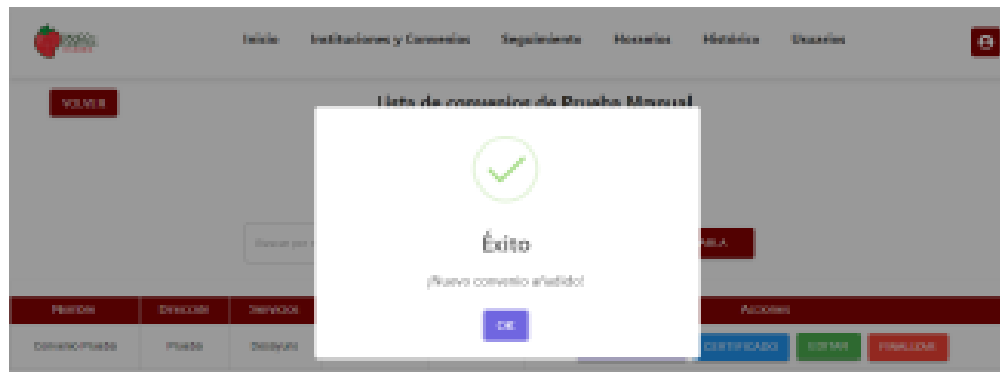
Inicio Instituciones y Convenios Seguimiento Hosseles Histórico Usuarios

VOLVER

Lista de convenios de Prueba Manual

Buscar por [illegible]

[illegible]ABLA

Nombre | Dirección | Servicios | | | Acciones

Convenio Prueba | Prueba | Desayuno | | | CERTIFICADO | EDITAR | FINALIZAR

Éxito

¡Nuevo convenio añadido!

OK